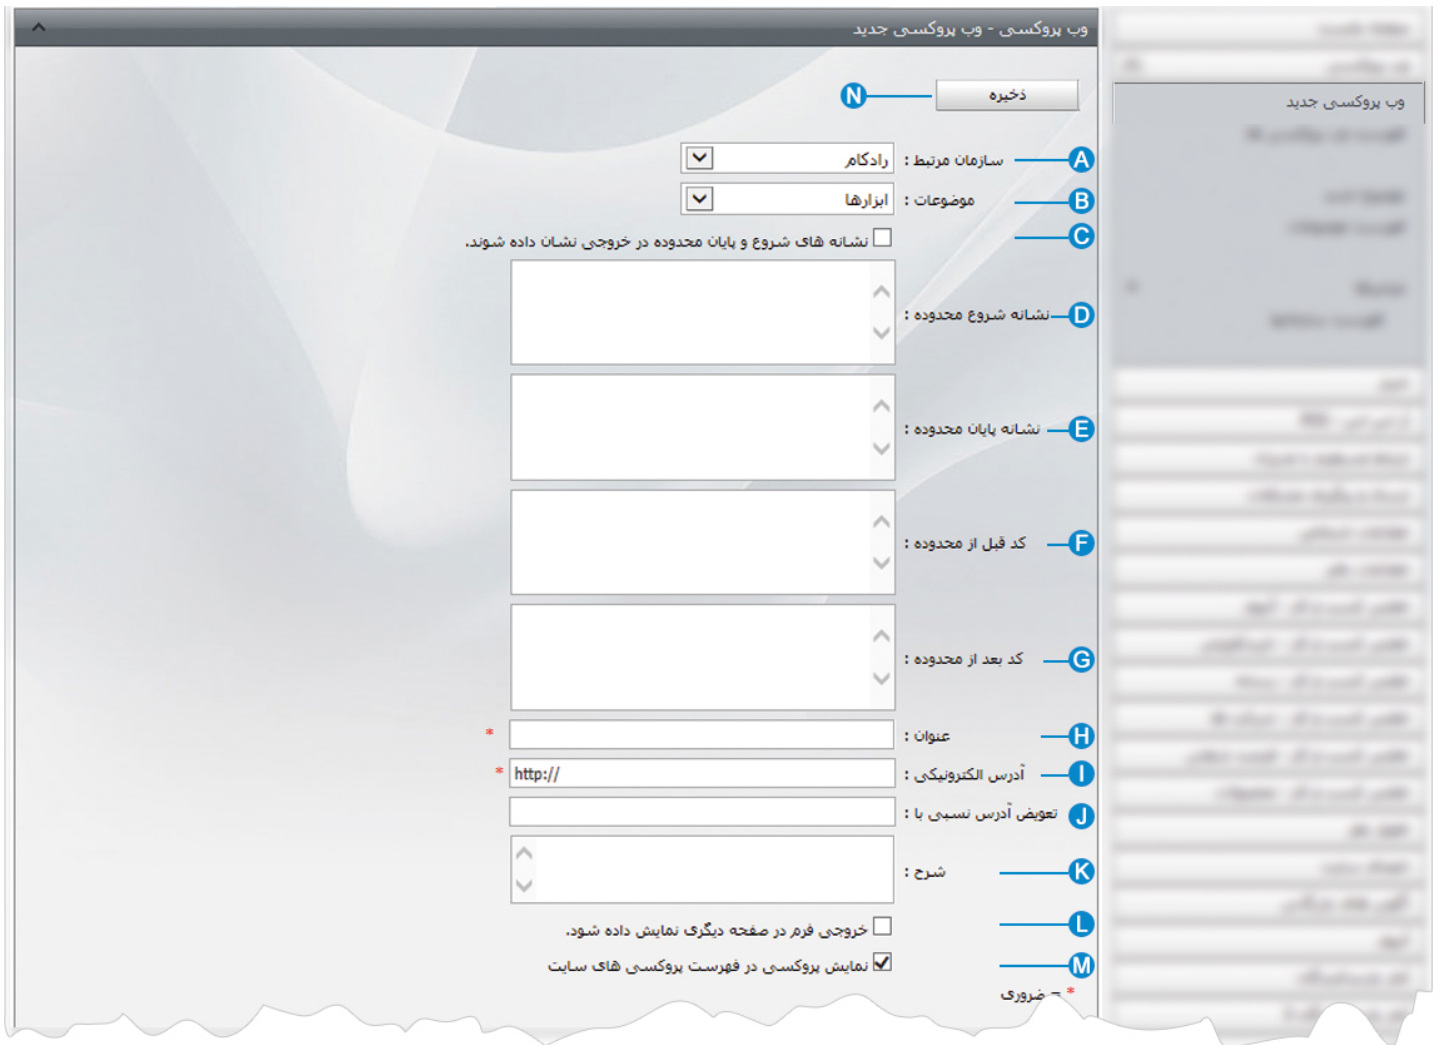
وب پروکسی - وب پروکسی جدید

وب پروکسی جدید

ذخیره N

A سازمان مرتبط : رادکام

B موضوعات : ابزارها

C نشانه های شروع و پایان محدوده در خروجی نشان داده شوند.

D نشانه شروع محدوده :

E نشانه پایان محدوده :

F کد قبل از محدوده :

G کد بعد از محدوده :

H عنوان : *

I آدرس الکترونیکی : http:// *

J تعویض آدرس نسبی با :

K شرح :

L خروجی فرم در صفحه دیگری نمایش داده شود.

M نمایش پروکسی در فهرست پروکسی های سایت

* = ضروری